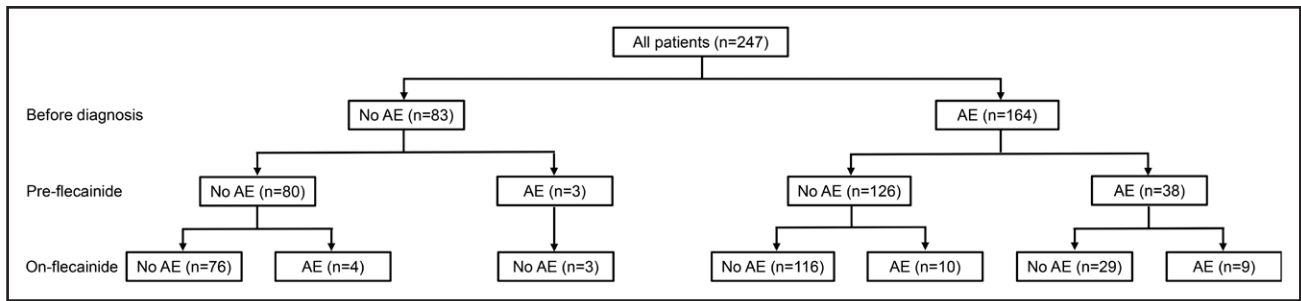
All patients (n=247)

Before diagnosis

No AE (n=83)

AE (n=164)

Pre-flecainide

No AE (n=80)

AE (n=3)

No AE (n=126)

AE (n=38)

On-flecainide

No AE (n=76)

AE (n=4)

No AE (n=3)

No AE (n=116)

AE (n=10)

No AE (n=29)

AE (n=9)